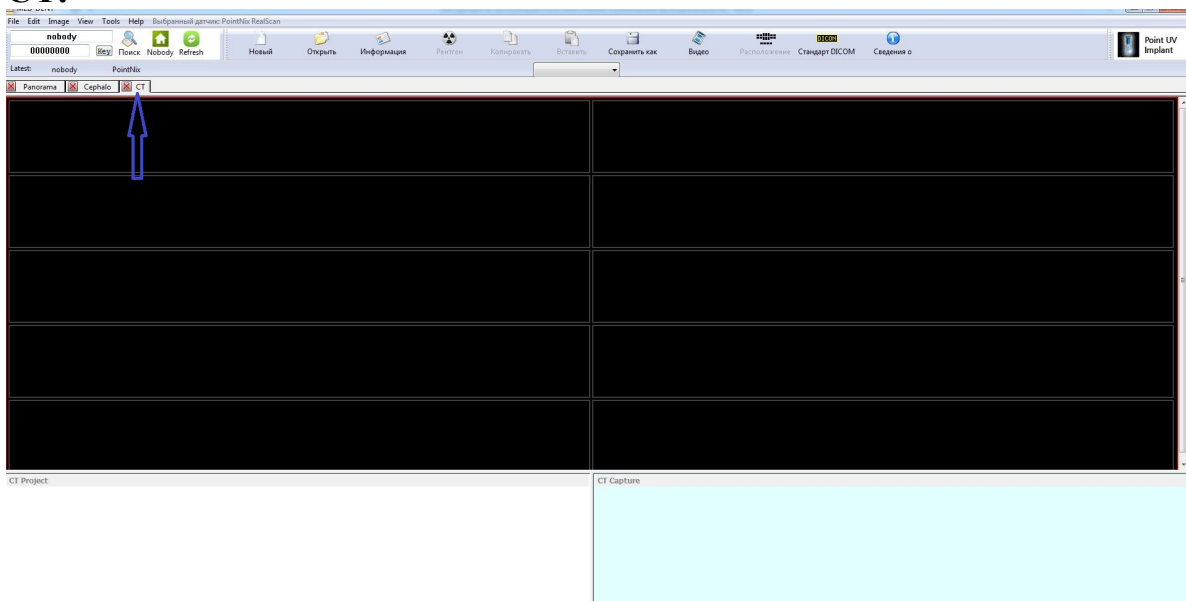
File Edit Image View Tools Help Выбранный датчик: PointNix RealScan

nobody
00000000 Key Поиск Nobody Refresh

Новый Открыть Информация Рентген Копировать Вставить Сохранить как Видео Расположение Стандарт DICOM Сведения о

DICOM

Point UV Implant

Latest: nobody PointNix

Panorama Cephalo CT

CT Project

CT Capture